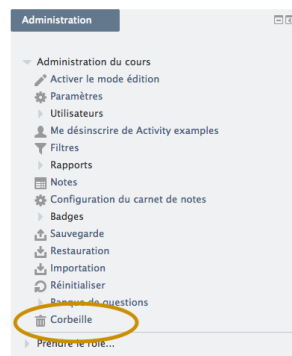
Administration

Administration du cours
Activer le mode édition
Paramètres
Utilisateurs
Me désinscrire de Activity examples
Filtres
Rapports
Notes
Configuration du carnet de notes
Badges
Sauvegarde
Restauration
Importation
Réinitialiser
Banque de questions
Corbeille
Prendre le rôle...